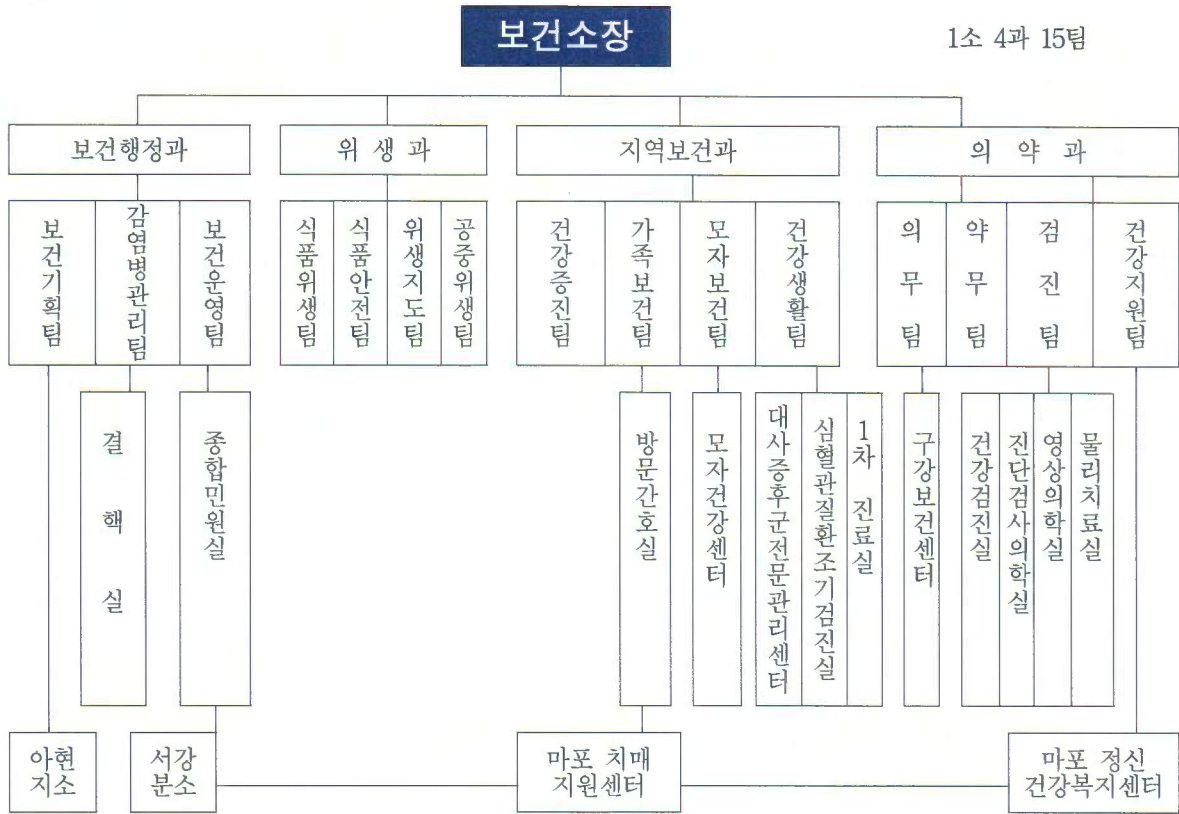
보건소장

1소 4과 15팀

보건행정과

위 생 과

지역보건과

의 약 과

보건기획팀

감염병관리팀

보건운영팀

식품위생팀

식품안전팀

위생지도팀

공중위생팀

건강증진팀

가족보건팀

모자보건팀

건강생활팀

의무팀

약무팀

검진팀

건강지원팀

결핵실

종합민원실

방문간호실

모자건강센터

대사증후군전문관리센터

심혈관질환조기검진실

1차 진료실

구강보건센터

건강검진실

진단검사의학실

영상의학실

물리치료실

아현지소

서강분소

마포 치매 지원센터

마포 정신 건강복지센터